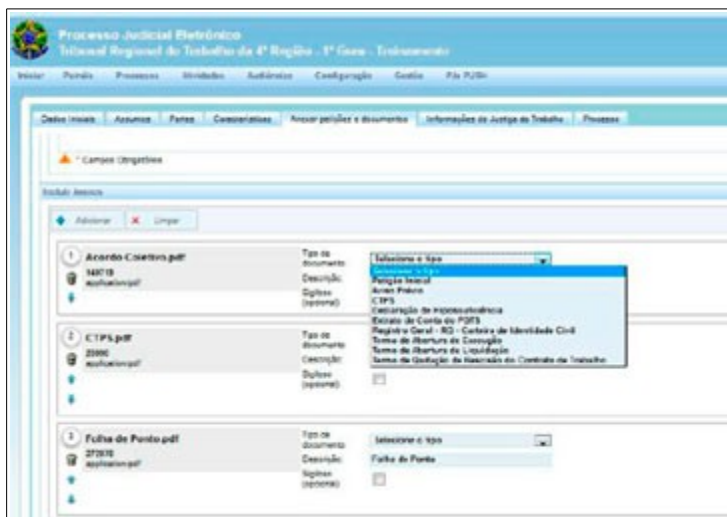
Processo Judicial Eletrônico
Tribunal Regional do Trabalho da 4ª Região - 1º Grau - Treinamento

Início Painéis Processos Atividades Audiências Configuração Gestão Fila PUSH

Dados iniciais Assuntos Partes Características Anexar petições e documentos Informações da Justiça do Trabalho Processo

* Campos Obrigatórios

Incluir Anexos

Adicionar Limpar

1 Acordo Coletivo.pdf
149719
application/pdf

Tipo de documento
Descrição
Sigiloso (opcional)

Selecione o tipo
Selecione o tipo
Petição Inicial
Aviso Prévio
CTPS
Declaração de Hipossuficiência
Extrato de Conta do FGTS
Registro Geral - RG - Carteira de Identidade Civil
Termo de Abertura de Execução
Termo de Abertura de Liquidação
Termo de Quitação de Rescisão do Contrato de Trabalho

2 CTPS.pdf
25990
application/pdf

Tipo de documento
Descrição
Sigiloso (opcional)

3 Folha de Ponto.pdf
272676
application/pdf

Tipo de documento
Descrição
Sigiloso (opcional)

Selecione o tipo
Folha de Ponto